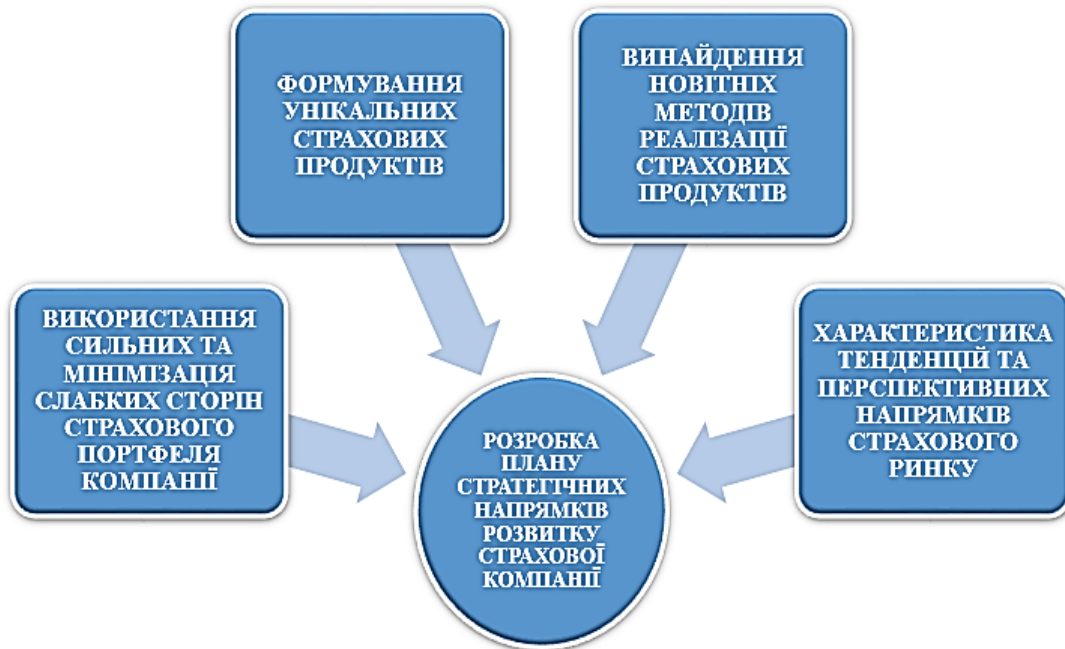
ФОРМУВАННЯ УНІКАЛЬНИХ СТРАХОВИХ ПРОДУКТІВ

ВИНАЙДЕННЯ НОВІТНІХ МЕТОДІВ РЕАЛІЗАЦІЇ СТРАХОВИХ ПРОДУКТІВ

ВИКОРИСТАННЯ СИЛЬНИХ ТА МІНІМІЗАЦІЯ СЛАБКИХ СТОРІН СТРАХОВОГО ПОРТФЕЛЯ КОМПАНІЇ

РОЗРОБКА ПЛАНУ СТРАТЕГІЧНИХ НАПРЯМКІВ РОЗВИТКУ СТРАХОВОЇ КОМПАНІЇ

ХАРАКТЕРИСТИКА ТЕНДЕНЦІЙ ТА ПЕРСПЕКТИВНИХ НАПРЯМКІВ СТРАХОВОГО РИНКУ